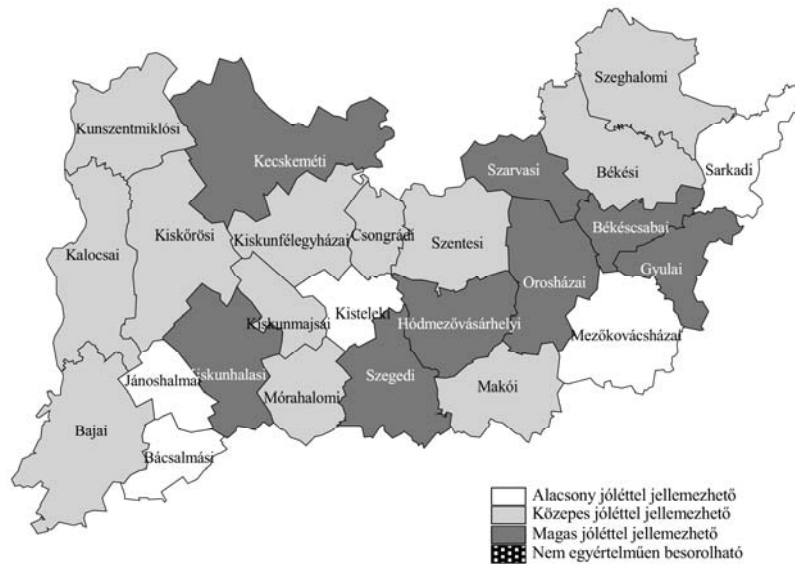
Szeghalomi
Kunszentmiklósi
Kecskeméti
Szarvasi
Békési
Sarkadi
Kiskőrösi
Kiskunfélegyházai
Csongrádi
Szentesi
Békéscsabai
Kalocsai
Gyulai
Orosházai
Kisteleki
Kiskunmajsai
Hódmezővásárhelyi
Mezőkovácsházai
Kiskunhalasi
Jánoshalmai
Szegedi
Makói
Mórahalomi
Bajai
Bácsalmási

Alacsony jóléttel jellemezhető
Közepes jóléttel jellemezhető
Magas jóléttel jellemezhető
Nem egyértelműen besorolható